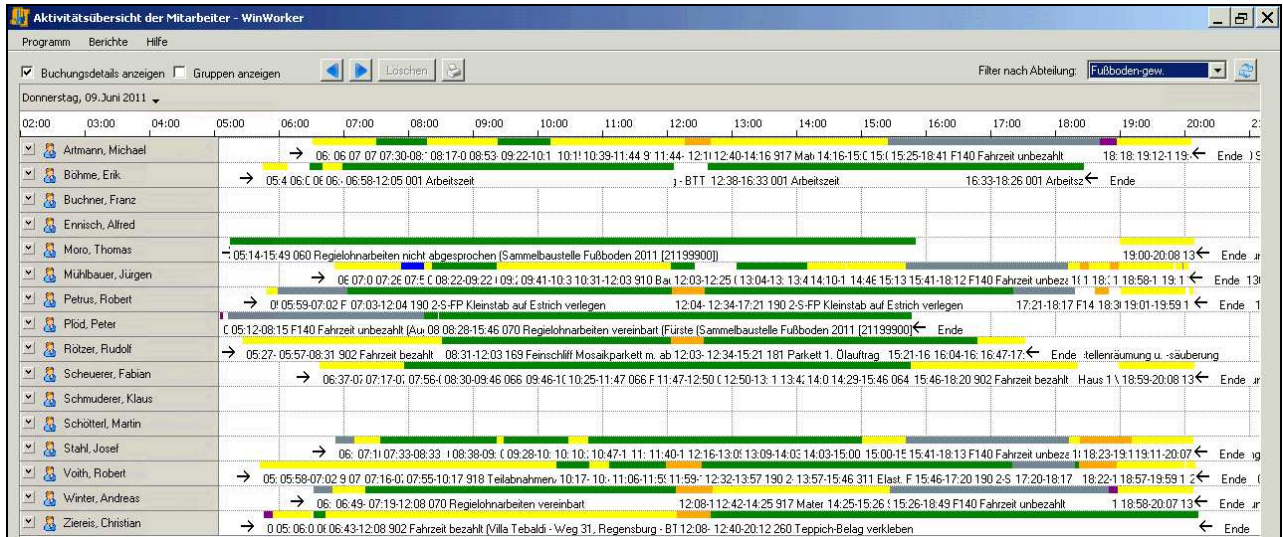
Aktivitätsübersicht der Mitarbeiter - WinWorker

Programm Berichte Hilfe

Buchungsdetails anzeigen Gruppen anzeigen Löschen Filter nach Abteilung: Fußboden-gew.

Donnerstag, 09.Juni 2011

02:00 03:00 04:00 05:00 06:00 07:00 08:00 09:00 10:00 11:00 12:00 13:00 14:00 15:00 16:00 17:00 18:00 19:00 20:00

Artmann, Michael → 06: 06 07 07 07:30-08: 08:17-0 08:53- 09:22-10:1 10:1 10:39-11:44 9 11:44- 12:1 12:40-14:16 917 Mat 14:16-15:0 15:0 15:25-18:41 F140 Fahrzeit unbezahlt 18:18:19:12-1 19: ← Ende

Böhme, Erik → 05:4 06:0 06 06:- 06:58-12:05 001 Arbeitszeit - BTT 12:38-16:33 001 Arbeitszeit 16:33-18:26 001 Arbeitsz ← Ende

Buchner, Franz

Ennisch, Alfred

Moro, Thomas 05:14-15:49 060 Regielohnarbeiten nicht abgesprochen (Sammelbaustelle Fußboden 2011 [21199900]) 19:00-20:08 13 ← Ende

Mühlbauer, Jürgen → 06 07:0 07:26 07:5 08:22-09:22 09: 09:41-10:3 10:31-12:03 910 Ba 12:03-12:25 13:04-13: 13:4 14:10-1 14:46 15:13 15:41-18:12 F140 Fahrzeit unbez 18: 18:58-1 19: 1 ← Ende 13

Petrus, Robert → 05:59-07:02 F 07:03-12:04 190 2-S-FP Kleinstab auf Estrich verlegen 12:04- 12:34-17:21 190 2-S-FP Kleinstab auf Estrich verlegen 17:21-18:17 F14 18:3 19:01-19:59 1 ← Ende 1

Plöd, Peter 05:12-08:15 F140 Fahrzeit unbezahlt (Au 08 08:28-15:46 070 Regielohnarbeiten vereinbart (Fürste (Sammelbaustelle Fußboden 2011 [21199900] ← Ende

Rötzer, Rudolf → 05:27- 05:57-08:31 902 Fahrzeit bezahlt 08:31-12:03 169 Feinschliff Mosaikparkett m. ab 12:03- 12:34-15:21 181 Parkett 1. Ölauftrag 15:21-16 16:04-16: 16:47-17: ← Ende tellenräumung u. -säuberung

Scheuerer, Fabian → 06:37-0 07:17-0 07:56-0 08:30-09:46 066 09:46-1 10:25-11:47 066 F 11:47-12:50 12:50-13: 1 13:4 14:0 14:29-15:46 064 15:46-18:20 902 Fahrzeit bezahlt Haus 1 18:59-20:08 13 ← Ende

Schmuderer, Klaus

Schötterl, Martin

Stahl, Josef → 06: 07:1 07:33-08:33 08:38-09: 09:28-10: 10:1 10:47-1 11: 11:40-1 12:16-13:0 13:09-14:03 14:03-15:00 15:00-15 15:41-18:13 F140 Fahrzeit unbez 18:23-19:1 19:11-20:07 ← Ende

Voith, Robert → 05: 05:58-07:02 9 07 07:16-0 07:55-10:17 918 Teilabnahmen 10:17- 10:- 11:06-11:5 11:59- 12:32-13:57 190 2 13:57-15:46 311 Elast. F 15:46-17:20 190 2-S 17:20-18:17 18:22-1 18:57-19:59 1 2 ← Ende

Winter, Andreas → 06: 06:49- 07:19-12:08 070 Regielohnarbeiten vereinbart 12:08-1 12:42-14:25 917 Mater 14:25-15:26 15:26-18:49 F140 Fahrzeit unbezahlt 1 18:58-20:07 13 ← Ende

Ziereis, Christian → 0 05: 06:0 0 06:43-12:08 902 Fahrzeit bezahlt (Villa Tebaldi - Weg 31, Regensburg - BT 12:08- 12:40-20:12 260 Teppich-Belag verkleben ← Ende